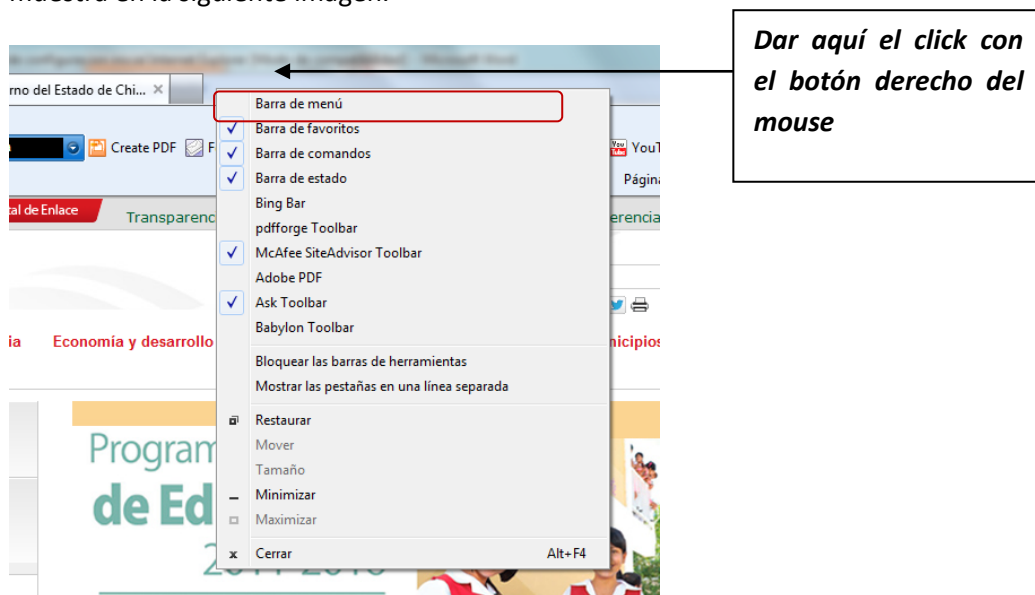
muestra en la siguiente imagen:

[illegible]

rno del Estado de Chi... ×

Create PDF

F

YouT

Págin

al de Enlace

Transparenc

erencia

ia

Economía y desarrollo

nicipios

Program

de Ed

2011-2016

Barra de menú

✓ Barra de favoritos

✓ Barra de comandos

✓ Barra de estado

Bing Bar

pdfforge Toolbar

✓ McAfee SiteAdvisor Toolbar

Adobe PDF

✓ Ask Toolbar

Babylon Toolbar

Bloquear las barras de herramientas

Mostrar las pestañas en una línea separada

Restaurar

Mover

Tamaño

Minimizar

Maximizar

x Cerrar Alt+F4

*Dar aquí el click con el botón derecho del mouse*